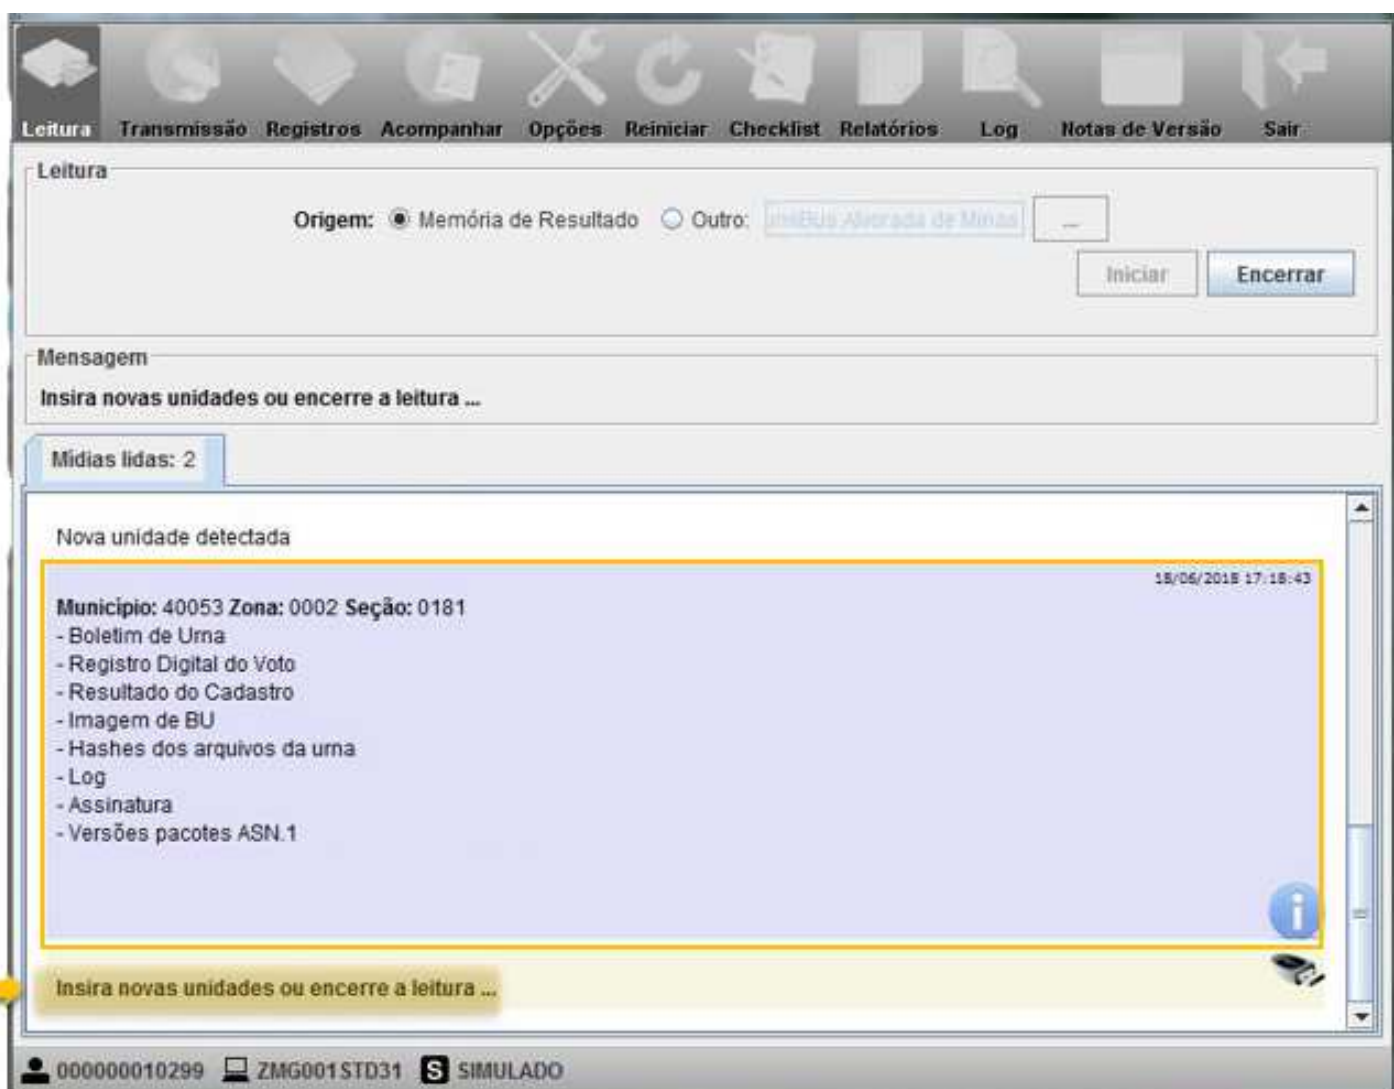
Leitura Transmissão Registros Acompanhar Opções Reiniciar Checklist Relatórios Log Notas de Versão Sair

Leitura

Origem: Memória de Resultado Outro: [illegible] ...

Iniciar Encerrar

Mensagem

Insira novas unidades ou encerre a leitura ...

Mídias lidas: 2

Nova unidade detectada

18/06/2018 17:18:43

**Município:** 40053 **Zona:** 0002 **Seção:** 0181
- Boletim de Urna
- Registro Digital do Voto
- Resultado do Cadastro
- Imagem de BU
- Hashes dos arquivos da urna
- Log
- Assinatura
- Versões pacotes ASN.1

Insira novas unidades ou encerre a leitura ...

000000010299 ZMG001STD31 S SIMULADO